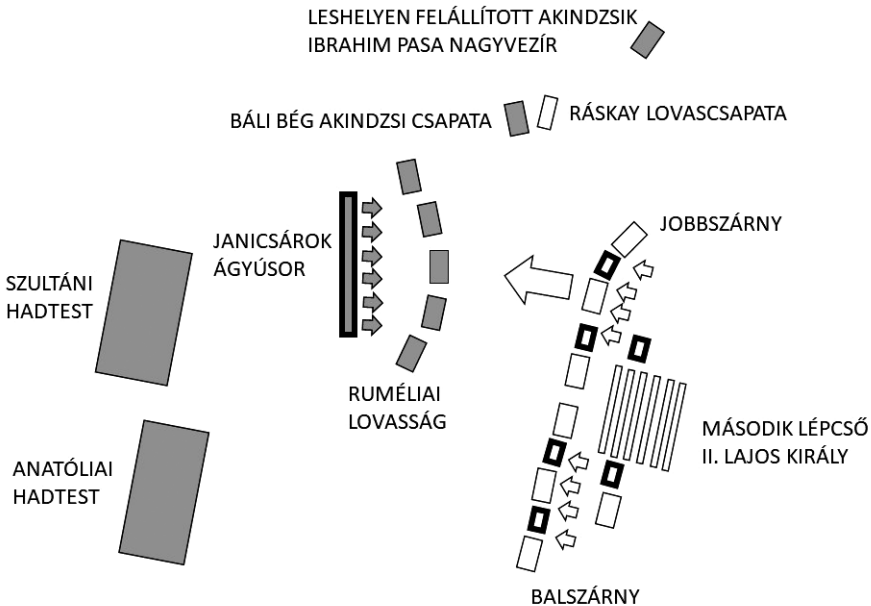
LESHELYEN FELÁLLÍTOTT AKINDZSIK
IBRAHIM PASA NAGYVEZÍR

BÁLI BÉG AKINDZSI CSAPATA

RÁSKAY LOVASCSAPATA

JANICSÁROK
ÁGYÚSOR

JOBBSZÁRNY

SZULTÁNI
HADTEST

RUMÉLIAI
LOVASSÁG

MÁSODIK LÉPCSŐ
II. LAJOS KIRÁLY

ANATÓLIAI
HADTEST

BALSZÁRNY